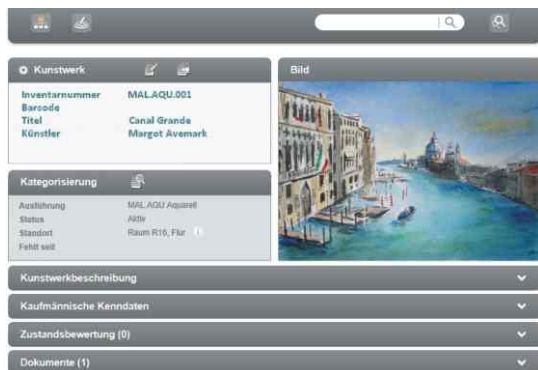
Kunstwerk

| | |
|---|---|
| Inventarnummer | MAL.AQU.001 |
| Barcode | |
| Titel | Canal Grande |
| Künstler | Margot Avemark |

Kategorisierung

| | |
|---|---|
| Ausführung | MAL.AQU Aquarell |
| Status | Aktiv |
| Standort | Raum R16, Flur |
| Fehlt seit | |

Bild

Kunstwerkbeschreibung

Kaufmännische Kenndaten

Zustandsbewertung (0)

Dokumente (1)